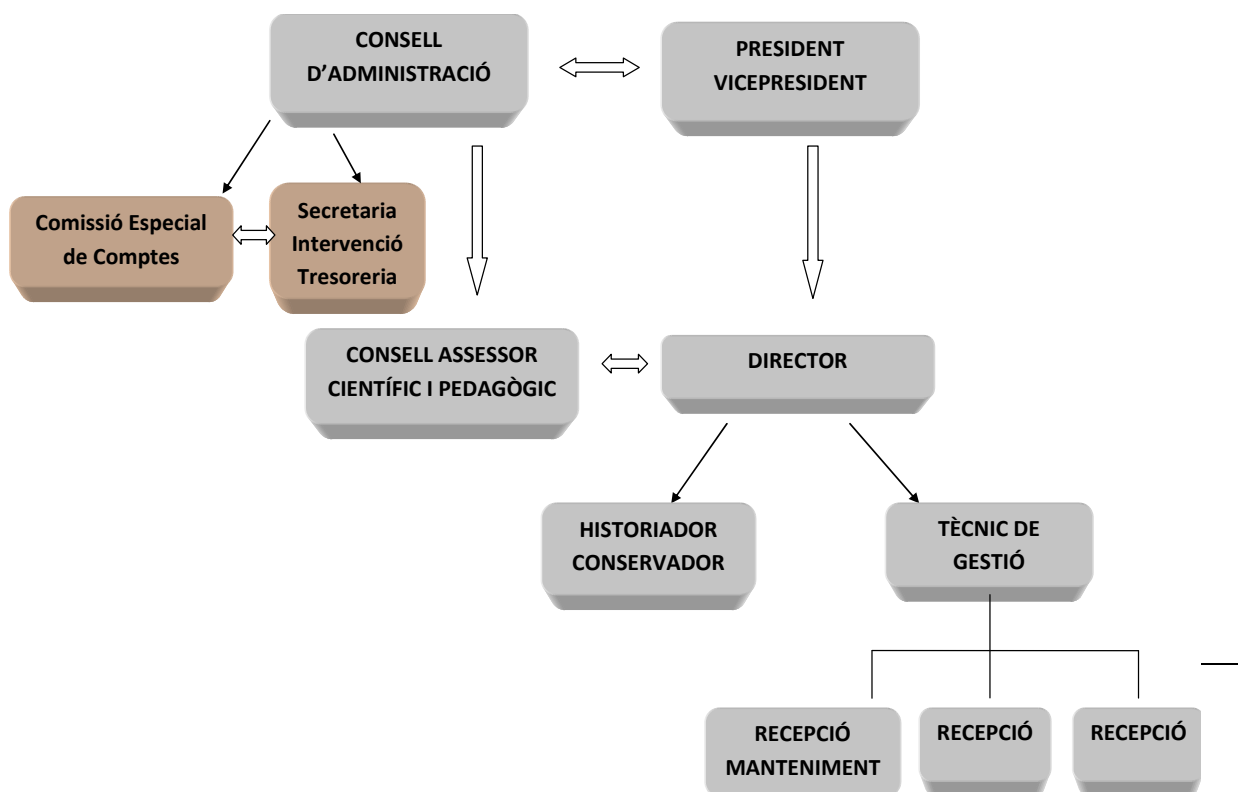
CONSELL D'ADMINISTRACIÓ

PRESIDENT VICEPRESIDENT

Comissió Especial de Comptes

Secretaria Intervenció Tresoreria

CONSELL ASSESSOR CIENTÍFIC I PEDAGÒGIC

DIRECTOR

HISTORIADOR CONSERVADOR

TÈCNIC DE GESTIÓ

RECEPCIÓ MANTENIMENT

RECEPCIÓ

RECEPCIÓ